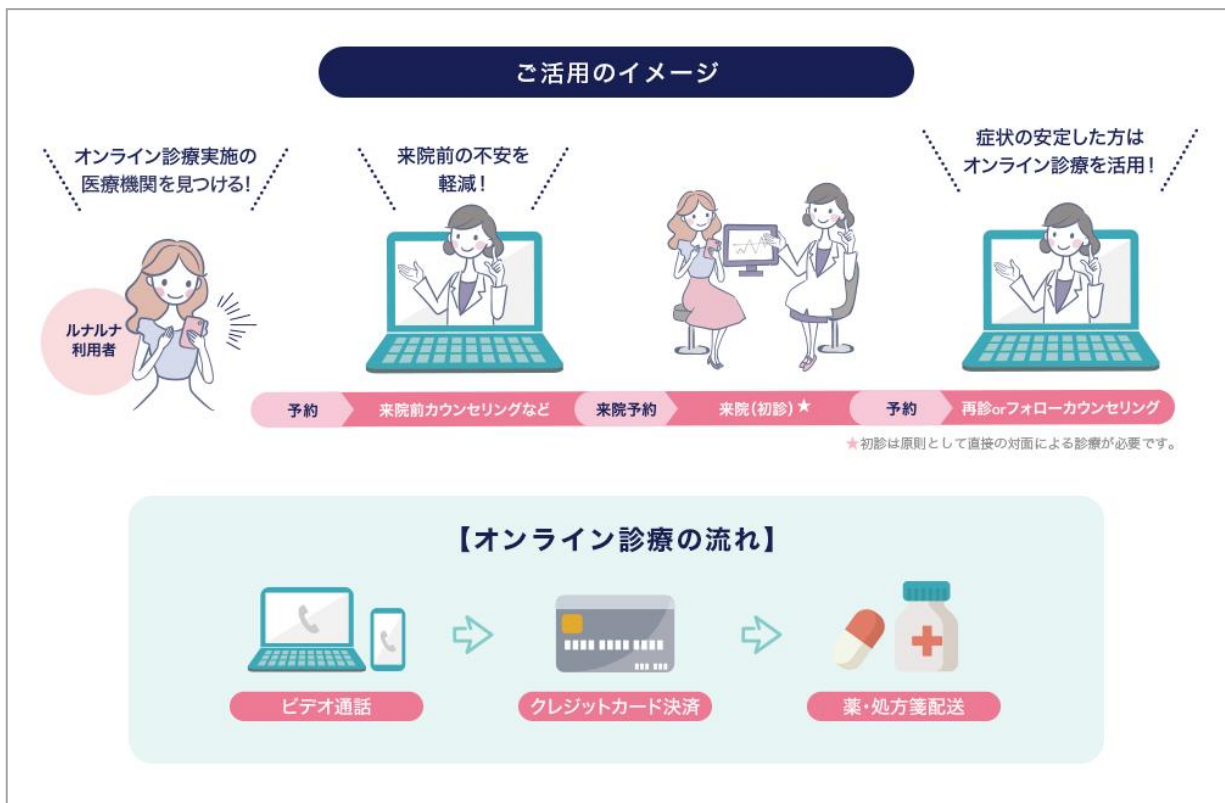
ご活用のイメージ

オンライン診療実施の医療機関を見つける！

ルナルナ利用者

来院前の不安を軽減！

症状の安定した方はオンライン診療を活用！

予約

来院前カウンセリングなど

来院予約

来院（初診）★

予約

再診orフォローカウンセリング

★初診は原則として直接の対面による診療が必要です。

【オンライン診療の流れ】

ビデオ通話

クレジットカード決済

薬・処方箋配送